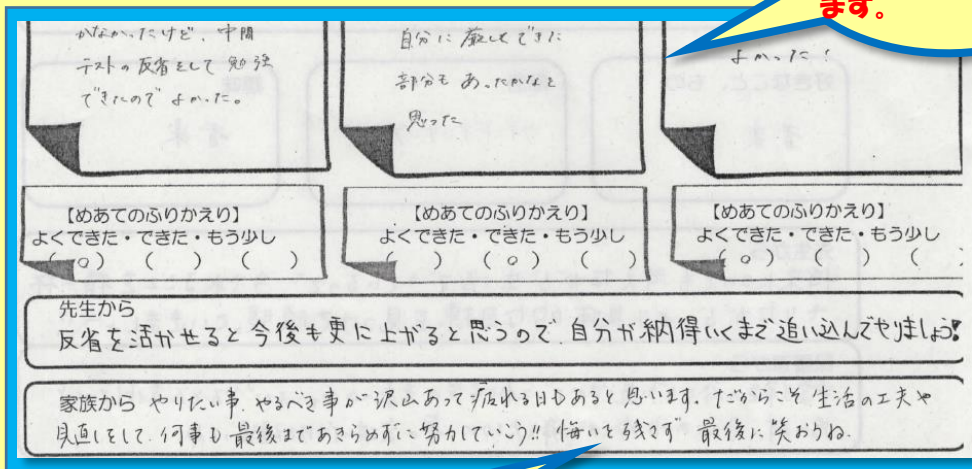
ます。

かなかったけど、中間テストの反省をして勉強できたのでよかった。

自分に厳しくできた部分もあったかなと思った

よかった！

【めあてのふりかえり】
よくできた・できた・もう少し
（ ○ ） （ ） （ ）

【めあてのふりかえり】
よくできた・できた・もう少し
（ ） （ ○ ） （ ）

【めあてのふりかえり】
よくできた・できた・もう少し
（ ○ ） （ ） （

先生から
反省を活かせると今後も更に上がると思うので、自分が納得いくまで追い込んでやりましょう！

家族から やりたい事、やるべき事が沢山あって疲れる日もあると思います。だからこそ生活の工夫や見直しをして、何事も最後まであきらめずに努力していこう!! 悔いを残さず、最後に笑おうね。